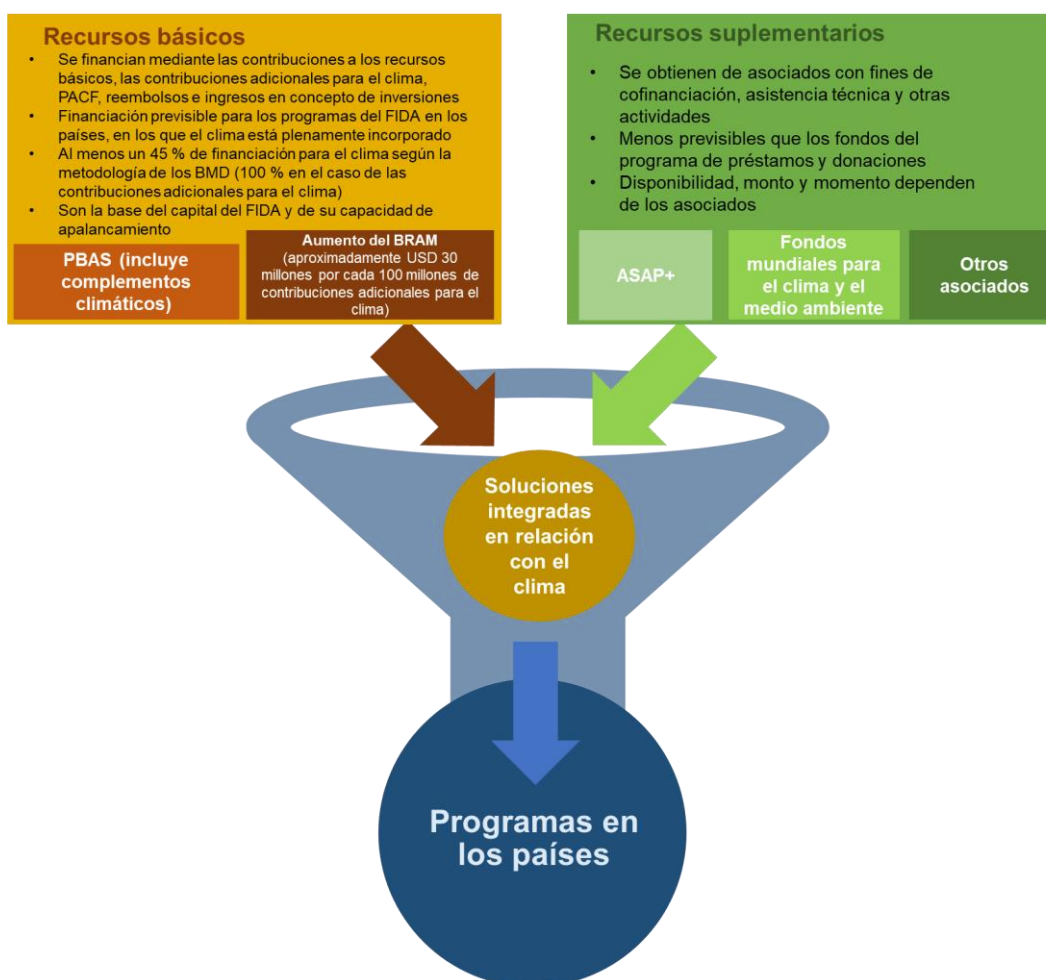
Recursos básicos

- Se financian mediante las contribuciones a los recursos básicos, las contribuciones adicionales para el clima, PACF, reembolsos e ingresos en concepto de inversiones
- Financiación previsible para los programas del FIDA en los países, en los que el clima está plenamente incorporado
- Al menos un 45 % de financiación para el clima según la metodología de los BMD (100 % en el caso de las contribuciones adicionales para el clima)
- Son la base del capital del FIDA y de su capacidad de apalancamiento

PBAS (incluye complementos climáticos)

Aumento del BRAM (aproximadamente USD 30 millones por cada 100 millones de contribuciones adicionales para el clima)

Recursos suplementarios

- Se obtienen de asociados con fines de cofinanciación, asistencia técnica y otras actividades
- Menos previsibles que los fondos del programa de préstamos y donaciones
- Disponibilidad, monto y momento dependen de los asociados

ASAP+

Fondos mundiales para el clima y el medio ambiente

Otros asociados

Soluciones integradas en relación con el clima

Programas en los países